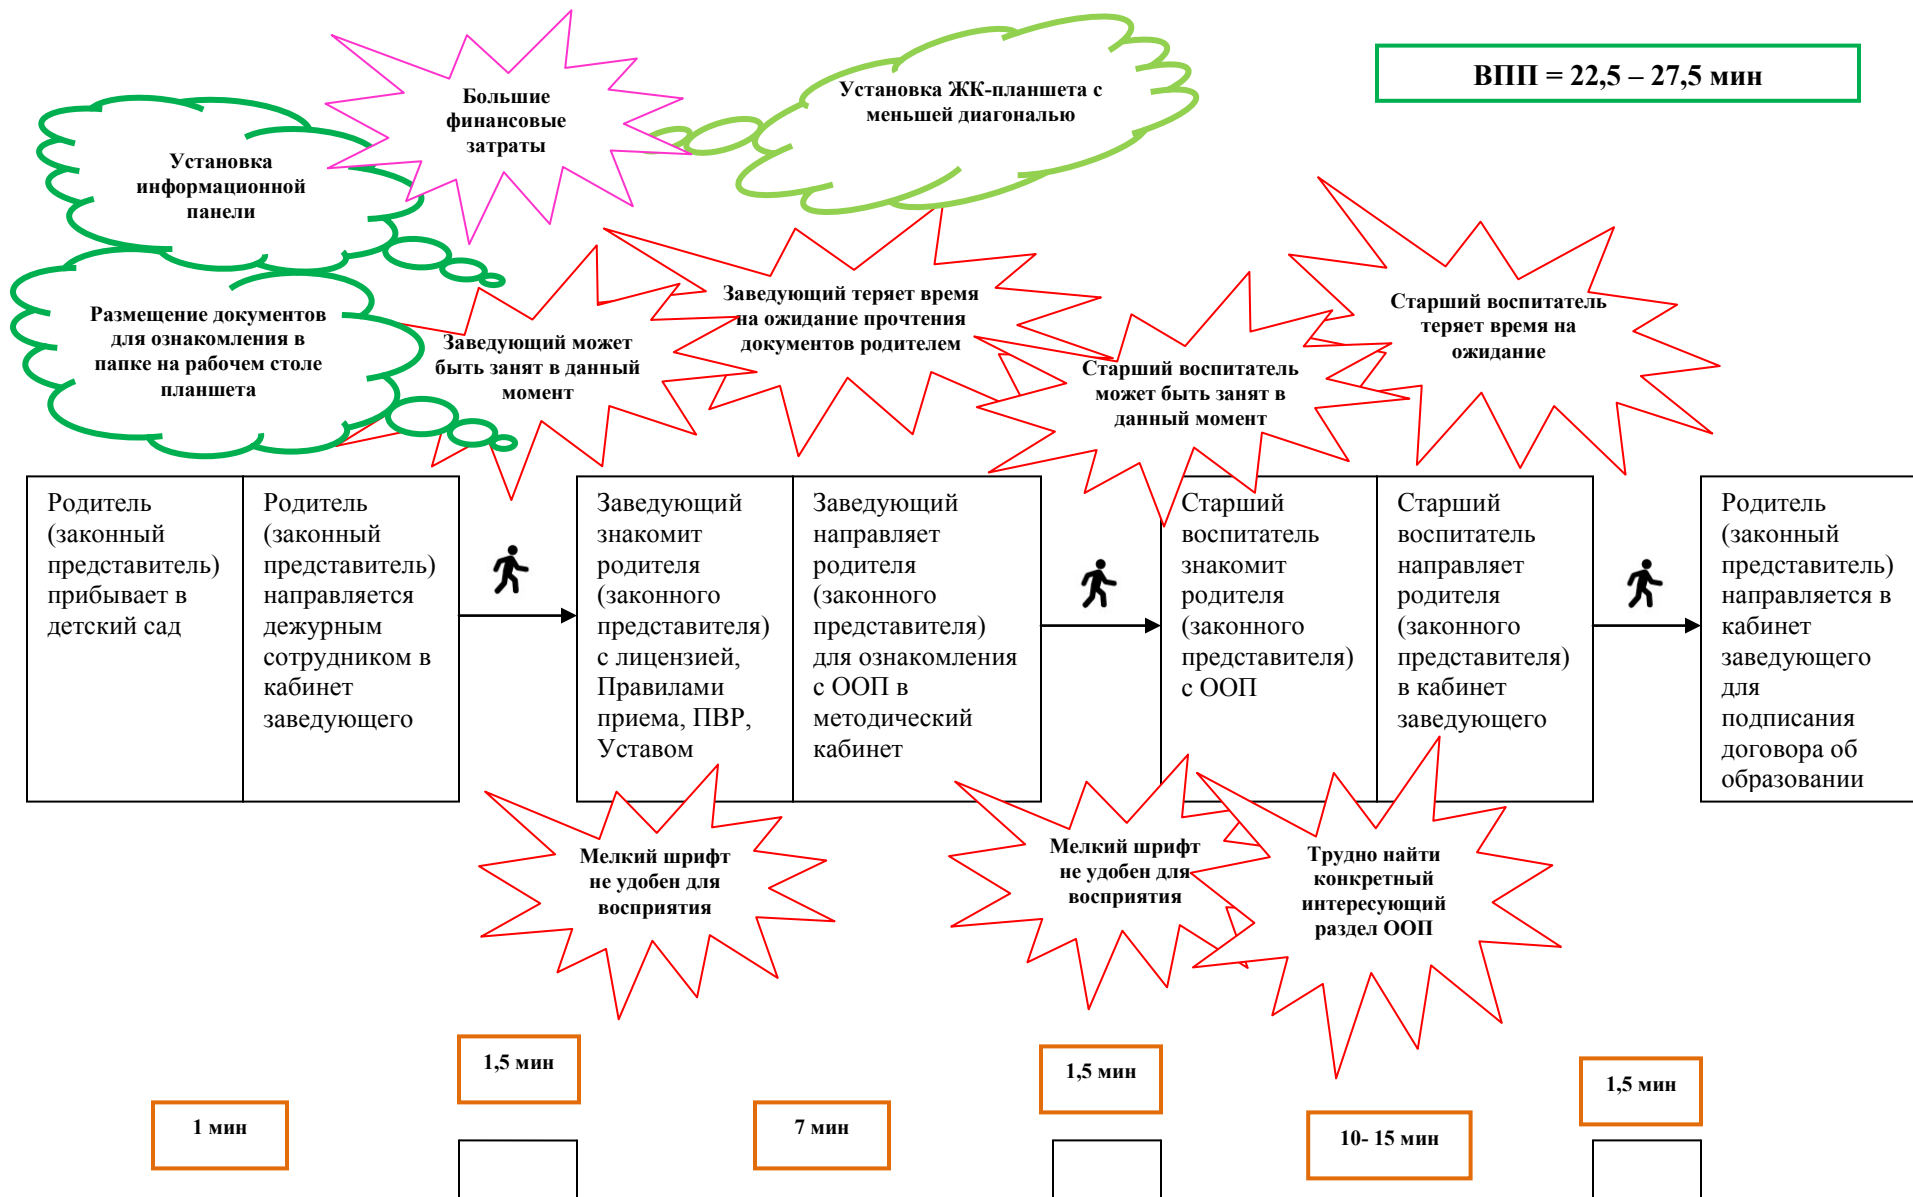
ВПП = 22,5 – 27,5 мин

Установка информационной панели

Большие финансовые затраты

Установка ЖК-планшета с меньшей диагональю

Размещение документов для ознакомления в папке на рабочем столе планшета

Заведующий может быть занят в данный момент

Заведующий теряет время на ожидание прочтения документов родителем

Старший воспитатель может быть занят в данный момент

Старший воспитатель теряет время на ожидание

Родитель (законный представитель) прибывает в детский сад

Родитель (законный представитель) направляется дежурным сотрудником в кабинет заведующего

Заведующий знакомит родителя (законного представителя) с лицензией, Правилами приема, ПВР, Уставом

Заведующий направляет родителя (законного представителя) для ознакомления с ООП в методический кабинет

Старший воспитатель знакомит родителя (законного представителя) с ООП

Старший воспитатель направляет родителя (законного представителя) в кабинет заведующего

Родитель (законный представитель) направляется в кабинет заведующего для подписания договора об образовании

Мелкий шрифт не удобен для восприятия

Мелкий шрифт не удобен для восприятия

Трудно найти конкретный интересующий раздел ООП

1,5 мин

1,5 мин

1,5 мин

1 мин

7 мин

10- 15 мин